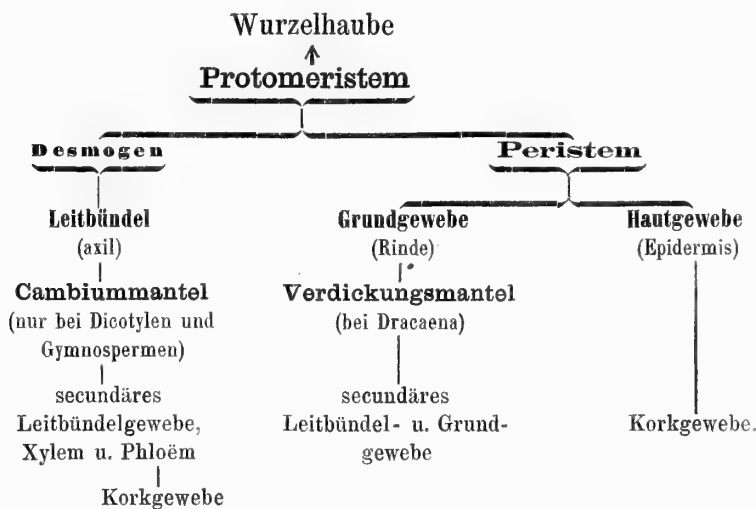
Wurzelhaube

Protomeristem

Desmogen

Peristem

Leitbündel
(axil)

Cambiummantel
(nur bei Dicotylen und Gymnospermen)

secundäres Leitbündelgewebe, Xylem u. Phloëm

Korkgewebe

Grundgewebe
(Rinde)

Verdickungsmantel
(bei Dracaena)

secundäres Leitbündel- u. Grundgewebe

Hautgewebe
(Epidermis)

Korkgewebe.